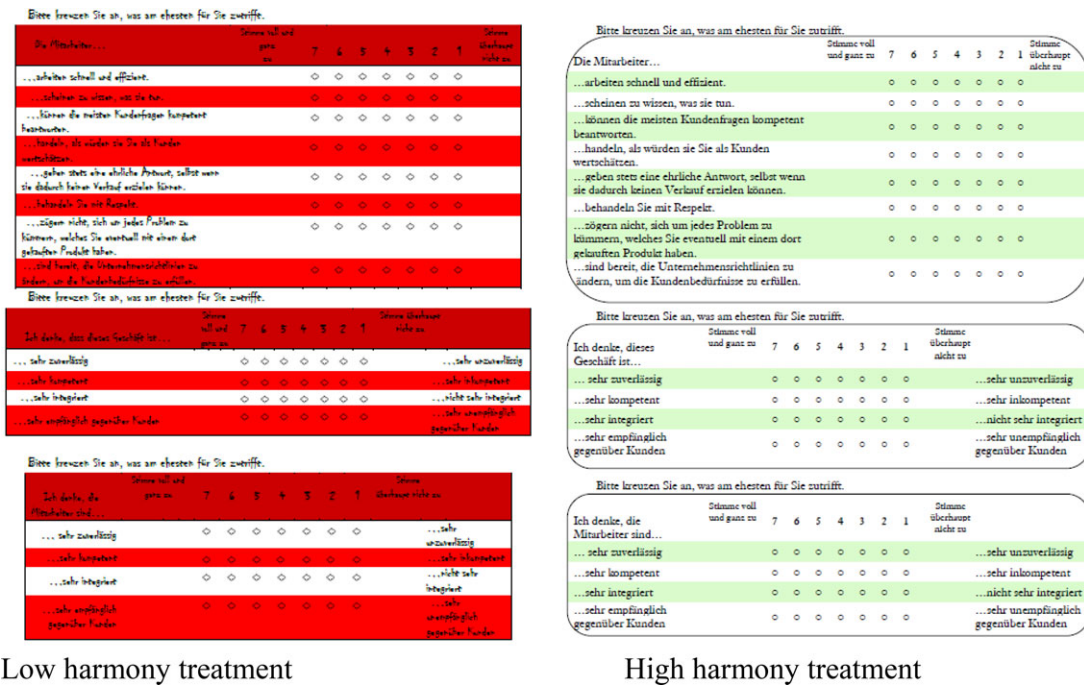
Bitte kreuzen Sie an, was am ehesten für Sie zutrifft.

| Die Mitarbeiter… | Stimme voll und ganz zu | 7 | 6 | 5 | 4 | 3 | 2 | 1 | Stimme überhaupt nicht zu |
|---|---|---|---|---|---|---|---|---|---|
| …arbeiten schnell und effizient. | | ○ | ○ | ○ | ○ | ○ | ○ | ○ | |
| …scheinen zu wissen, was sie tun. | | ○ | ○ | ○ | ○ | ○ | ○ | ○ | |
| …können die meisten Kundenfragen kompetent beantworten. | | ○ | ○ | ○ | ○ | ○ | ○ | ○ | |
| …handeln, als würden sie Sie als Kunden wertschätzen. | | ○ | ○ | ○ | ○ | ○ | ○ | ○ | |
| …geben stets eine ehrliche Antwort, selbst wenn sie dadurch keinen Verkauf erzielen können. | | ○ | ○ | ○ | ○ | ○ | ○ | ○ | |
| …behandeln Sie mit Respekt. | | ○ | ○ | ○ | ○ | ○ | ○ | ○ | |
| …zögern nicht, sich um jedes Problem zu kümmern, welches Sie eventuell mit einem dort gekauften Produkt haben. | | ○ | ○ | ○ | ○ | ○ | ○ | ○ | |
| …sind bereit, die Unternehmensrichtlinien zu ändern, um die Kundenbedürfnisse zu erfüllen. | | ○ | ○ | ○ | ○ | ○ | ○ | ○ | |

Bitte kreuzen Sie an, was am ehesten für Sie zutrifft.

| Ich denke, dieses Geschäft ist… | Stimme voll und ganz zu | 7 | 6 | 5 | 4 | 3 | 2 | 1 | Stimme überhaupt nicht zu |
|---|---|---|---|---|---|---|---|---|---|
| … sehr zuverlässig | | ○ | ○ | ○ | ○ | ○ | ○ | ○ | …sehr unzuverlässig |
| …sehr kompetent | | ○ | ○ | ○ | ○ | ○ | ○ | ○ | …sehr inkompetent |
| …sehr integriert | | ○ | ○ | ○ | ○ | ○ | ○ | ○ | …nicht sehr integriert |
| …sehr empfänglich gegenüber Kunden | | ○ | ○ | ○ | ○ | ○ | ○ | ○ | …sehr unempfänglich gegenüber Kunden |

Bitte kreuzen Sie an, was am ehesten für Sie zutrifft.

| Ich denke, die Mitarbeiter sind… | Stimme voll und ganz zu | 7 | 6 | 5 | 4 | 3 | 2 | 1 | Stimme überhaupt nicht zu |
|---|---|---|---|---|---|---|---|---|---|
| … sehr zuverlässig | | ○ | ○ | ○ | ○ | ○ | ○ | ○ | …sehr unzuverlässig |
| …sehr kompetent | | ○ | ○ | ○ | ○ | ○ | ○ | ○ | …sehr inkompetent |
| …sehr integriert | | ○ | ○ | ○ | ○ | ○ | ○ | ○ | …nicht sehr integriert |
| …sehr empfänglich gegenüber Kunden | | ○ | ○ | ○ | ○ | ○ | ○ | ○ | …sehr unempfänglich gegenüber Kunden |

Low harmony treatment

High harmony treatment